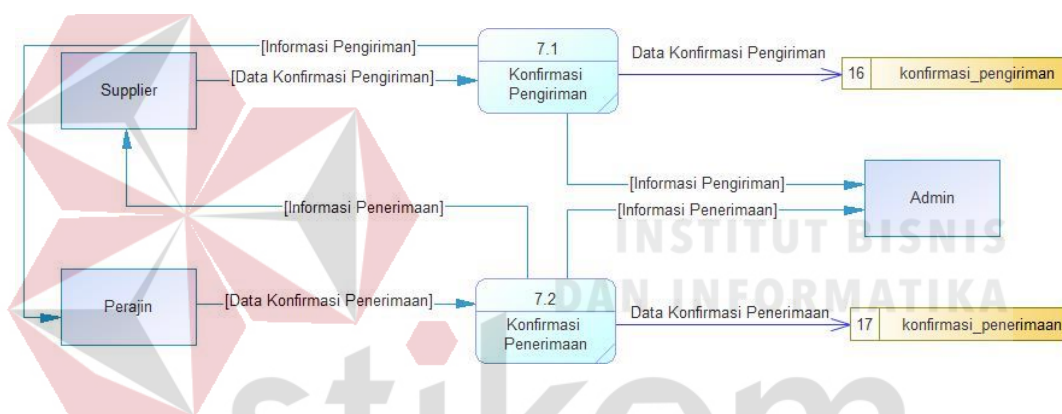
[Informasi Pengiriman]

7.1

Konfirmasi Pengiriman

Data Konfirmasi Pengiriman

16 konfirmasi_pengiriman

Supplier

[Data Konfirmasi Pengiriman]

[Informasi Pengiriman]

Admin

[Informasi Penerimaan]

[Informasi Penerimaan]

INSTITUT BISNIS

DAN INFORMATIKA

Perajin

[Data Konfirmasi Penerimaan]

7.2

Konfirmasi Penerimaan

Data Konfirmasi Penerimaan

17 konfirmasi_penerimaan

stikom